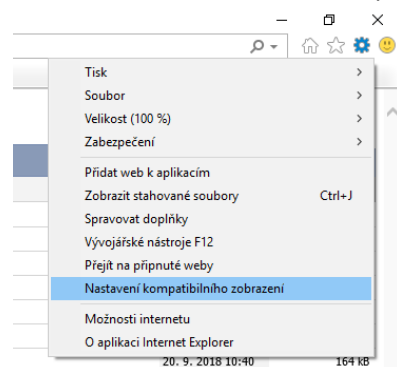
Tisk
Soubor
Velikost (100 %)
Zabezpečení
Přidat web k aplikacím
Zobrazit stahované soubory Ctrl+J
Spravovat doplňky
Vývojářské nástroje F12
Přejít na připnuté weby
Nastavení kompatibilního zobrazení
Možnosti internetu
O aplikaci Internet Explorer
20. 9. 2018 10:40 164 kB